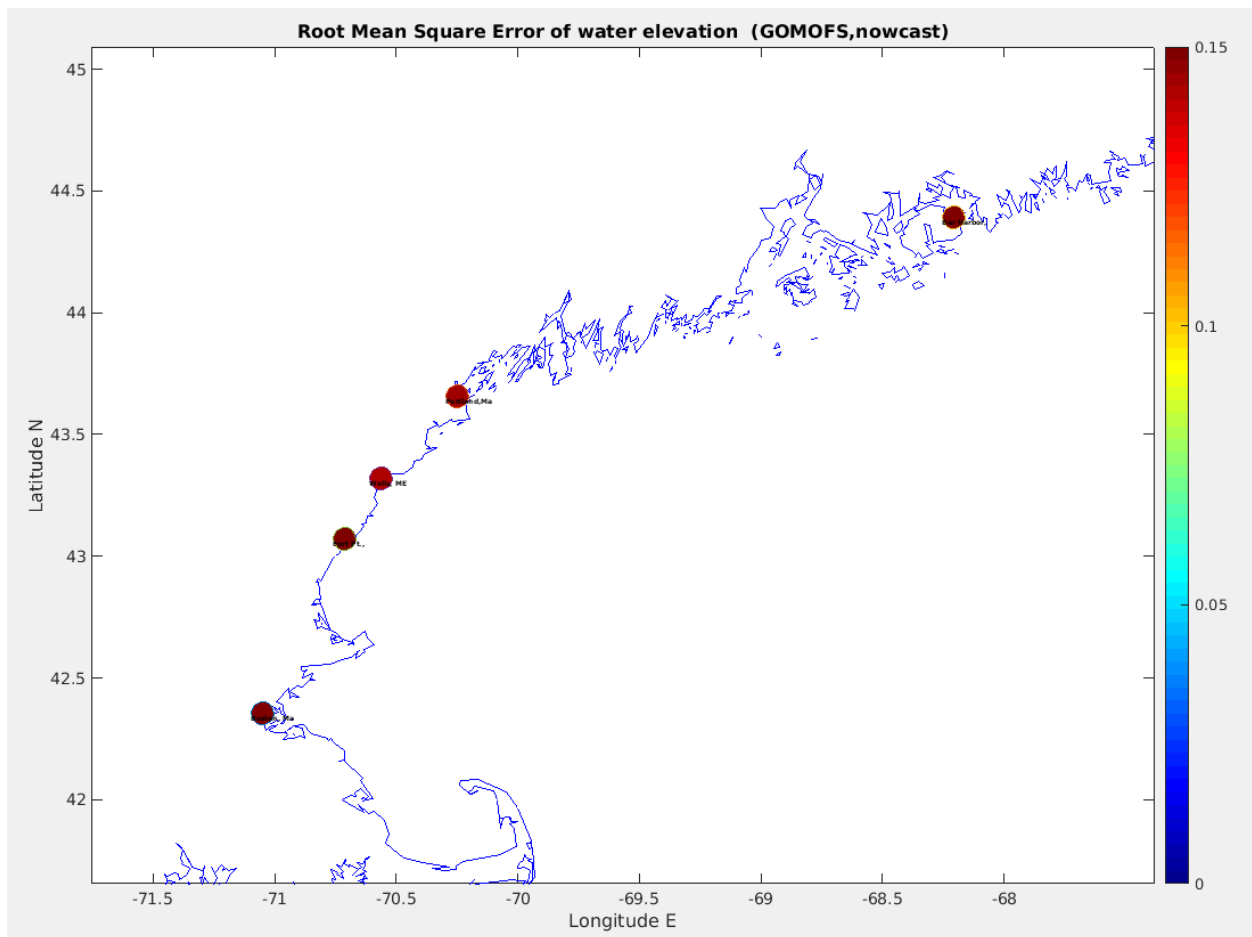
Root Mean Square Error of water elevation (GOMOFS,nowcast)

45
44.5
44
43.5
43
42.5
42

Latitude N

-71.5
-71
-70.5
-70
-69.5
-69
-68.5
-68

Longitude E

0.15
0.1
0.05
0

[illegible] Harbor
Portland,Ma
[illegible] ME
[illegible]
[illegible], Ma